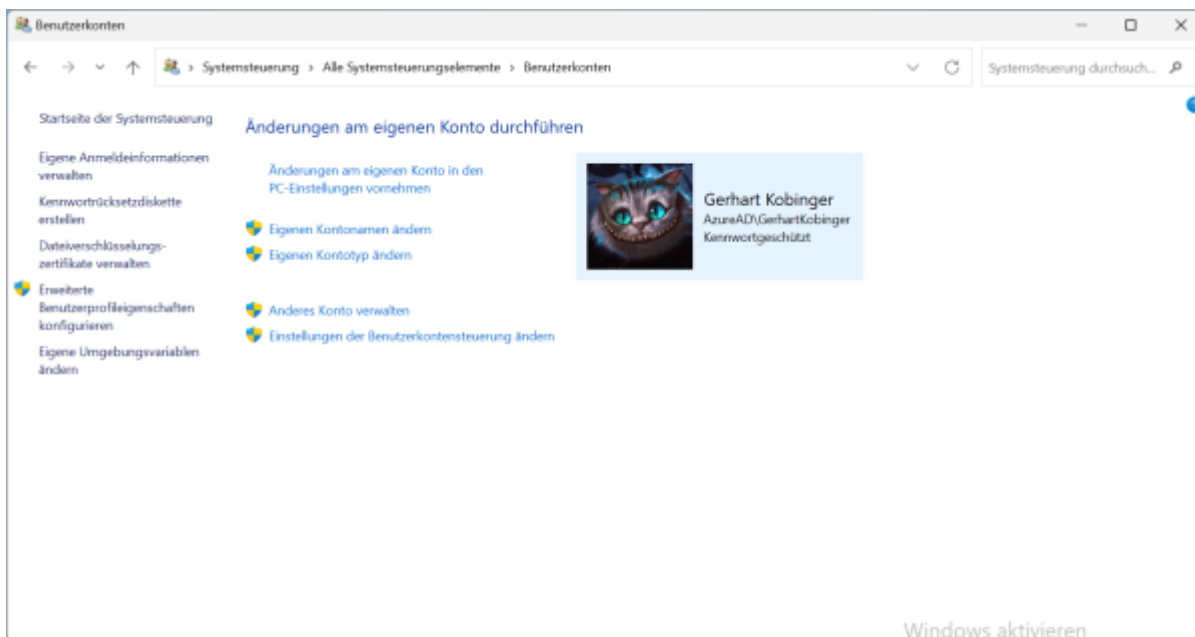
Benutzerkonten

Systemsteuerung > Alle Systemsteuerungselemente > Benutzerkonten

Systemsteuerung durchsuch...

Startseite der Systemsteuerung

Eigene Anmeldeinformationen verwalten

Kennwortrücksetzdiskette erstellen

Dateiverschlüsselungszertifikate verwalten

Erweiterte Benutzerprofileigenschaften konfigurieren

Eigene Umgebungsvariablen ändern

Änderungen am eigenen Konto durchführen

Änderungen am eigenen Konto in den PC-Einstellungen vornehmen

Eigenen Kontonamen ändern

Eigenen Kontotyp ändern

Anderes Konto verwalten

Einstellungen der Benutzerkontensteuerung ändern

Gerhart Kobinger
AzureAD\GerhartKobinger
Kennwortgeschützt

Windows aktivieren